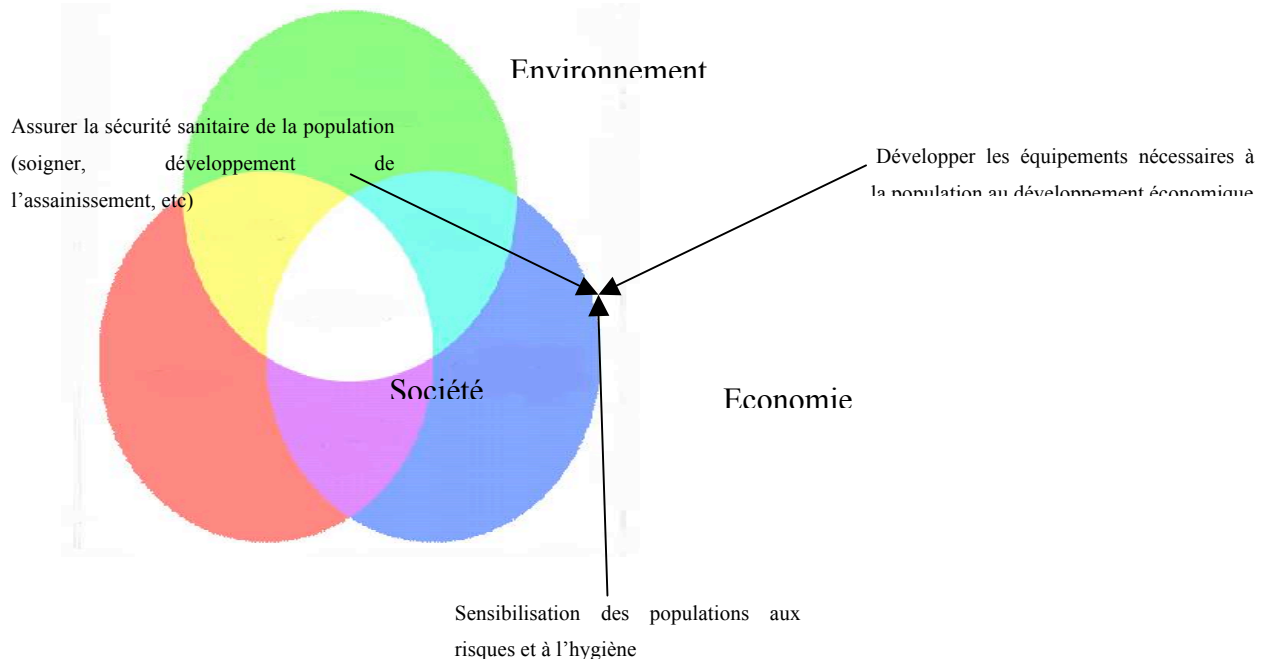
Environnement

Assurer la sécurité sanitaire de la population (soigner, développement de l'assainissement, etc)

Développer les équipements nécessaires à la population au développement économique

Société

Economie

Sensibilisation des populations aux risques et à l'hygiène